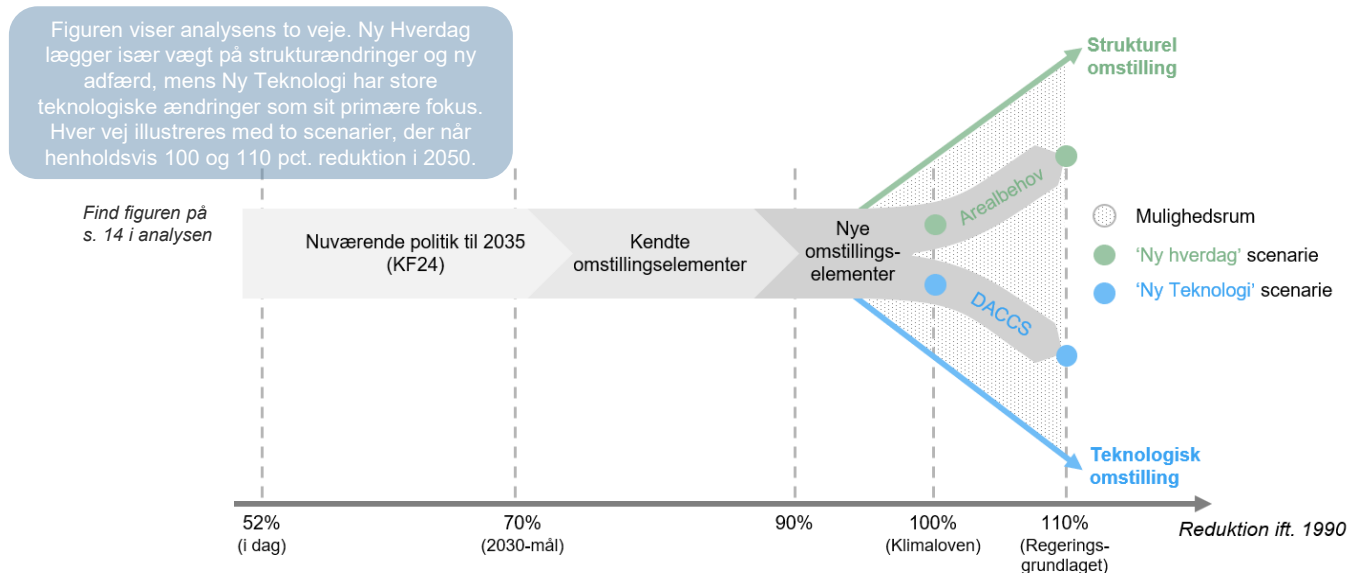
Figuren viser analysens to veje. Ny Hverdag lægger især vægt på strukturændringer og ny adfærd, mens Ny Teknologi har store teknologiske ændringer som sit primære fokus. Hver vej illustreres med to scenarier, der når henholdsvis 100 og 110 pct. reduktion i 2050.

Find figuren på s. 14 i analysen

Nuværende politik til 2035 (KF24)

Kendte omstillingselementer

Nye omstillings-elementer

Arealbehov

DACCS

Strukturel omstilling

Teknologisk omstilling

Mulighedsrum

'Ny hverdag' scenarie

'Ny Teknologi' scenarie

52% (i dag)

70% (2030-mål)

90%

100% (Klimaloven)

110% (Regerings-grundlaget)

Reduktion ift. 1990